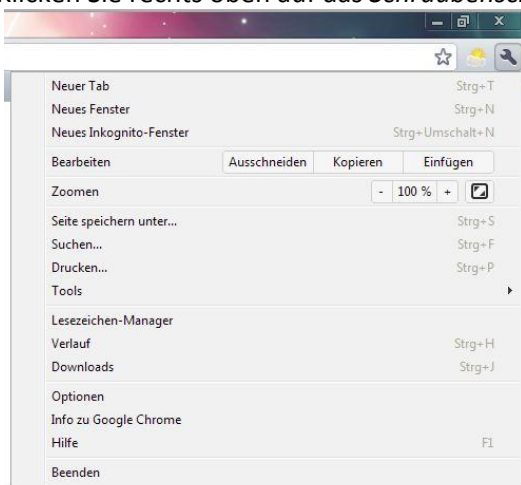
Klicken Sie rechts oben auf das Schraubensch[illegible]

Neuer Tab Strg+T
Neues Fenster Strg+N
Neues Inkognito-Fenster Strg+Umschalt+N
Bearbeiten Ausschneiden Kopieren Einfügen
Zoomen - 100 % +
Seite speichern unter... Strg+S
Suchen... Strg+F
Drucken... Strg+P
Tools
Lesezeichen-Manager
Verlauf Strg+H
Downloads Strg+J
Optionen
Info zu Google Chrome
Hilfe F1
Beenden